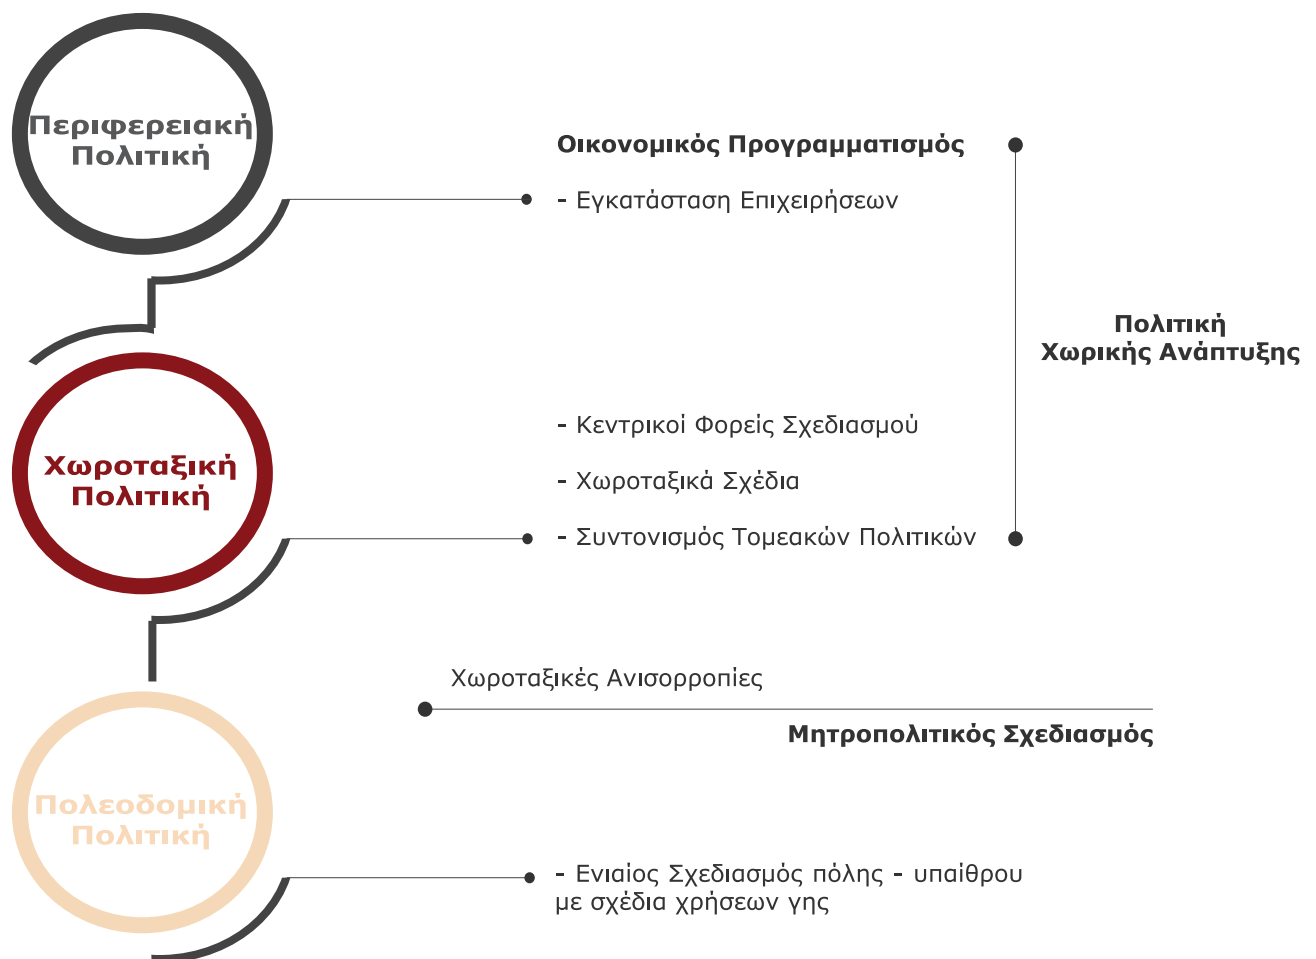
Περιφερειακή Πολιτική

Οικονομικός Προγραμματισμός

- Εγκατάσταση Επιχειρήσεων

Πολιτική Χωρικής Ανάπτυξης

Χωροταξική Πολιτική

- Κεντρικοι Φορείς Σχεδιασμού

- Χωροταξικά Σχέδια

- Συντονισμός Τομεακών Πολιτικών

Χωροταξικές Ανισορροπίες

Μητροπολιτικός Σχεδιασμός

Πολεοδομική Πολιτική

- Ενιαίος Σχεδιασμός πόλης - υπαίθρου με σχέδια χρήσεων γης